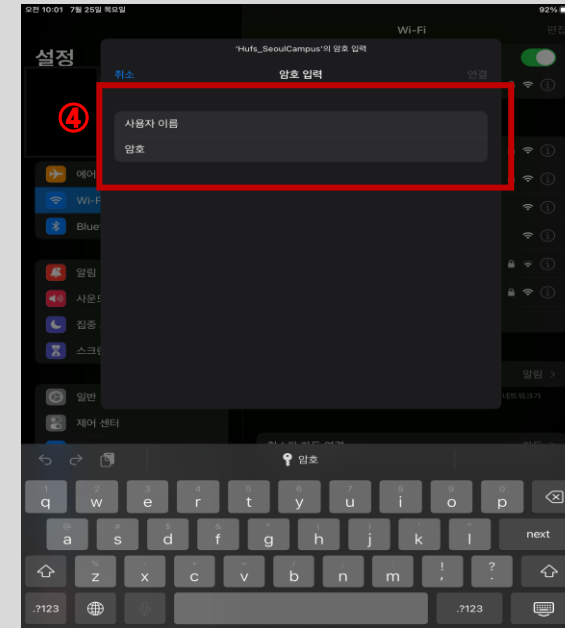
오전 10:01 7월 25일 목요일

92%

설정

Wi-Fi

편집

'Hufs_SeoulCampus'의 암호 입력

취소

암호 입력

연결

④

사용자 이름

암호

에어

Wi-Fi

Blue

알림

사운드

집중

스크린

일반

제어 센터

알림 >

암호

1 q
2 w
3 e
4 r
5 t
6 y
7 u
8 i
9 o
0 p

@ a
# s
& d
* f
( g
) h
' j
" k
l

next

% z
- x
+ c
= v
/ b
; n
: m
! ,
? .

.?123

.?123